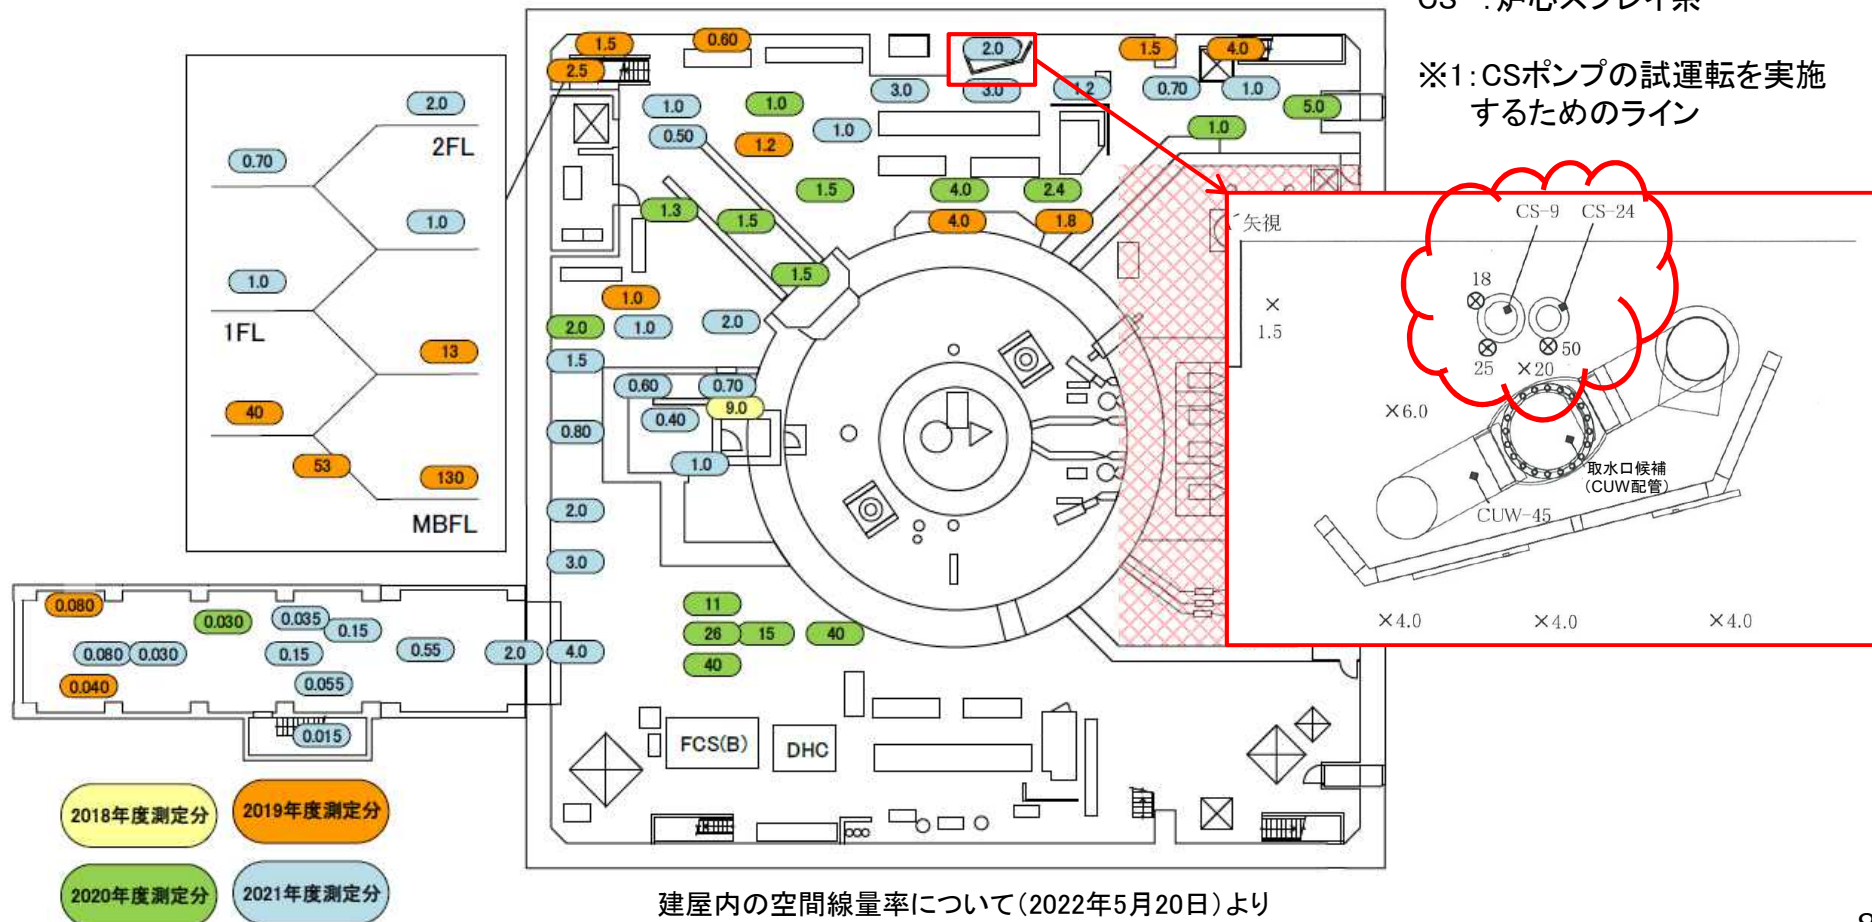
CS : 炉心スプレイ系

※1: CSポンプの試運転を実施するためのライン

2.0
0.70
2FL
1.0
1.0
1FL
13
40
53
130
MBFL

0.080
0.030
0.035
0.15
0.080
0.030
0.15
0.55
2.0
4.0
0.040
0.055
0.015

1.5
0.60
2.5
2.0
3.0
1.5
4.0
1.0
1.0
3.0
1.2
0.70
1.0
5.0
0.50
1.2
1.0
1.0
1.5
4.0
2.4
1.3
1.5
4.0
1.8
1.5
1.0
2.0
1.0
2.0
1.5
0.60
0.70
0.40
9.0
0.80
1.0
2.0
3.0
11
26
15
40
40
FCS(B)
DHC

矢視
CS-9
CS-24
18
1.5
50
25
20
6.0
取水口候補
(CUW配管)
CUW-45
4.0
4.0
4.0

2018年度測定分
2019年度測定分
2020年度測定分
2021年度測定分

建屋内の空間線量率について(2022年5月20日)より